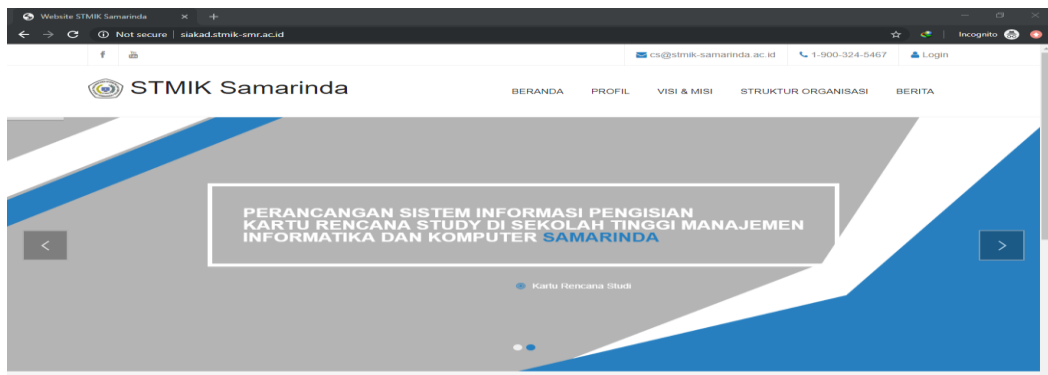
Website STMIK Samarinda × +

Not secure | siakad.stmik-smr.ac.id

Incognito

f

cs@stmik-samarinda.ac.id 1-900-324-5467 Login

STMIK Samarinda

BERANDA PROFIL VISI & MISI STRUKTUR ORGANISASI BERITA

PERANCANGAN SISTEM INFORMASI PENGISIAN KARTU RENCANA STUDY DI SEKOLAH TINGGI MANAJEMEN INFORMATIKA DAN KOMPUTER SAMARINDA

Kartu Rencana Studi

<

>